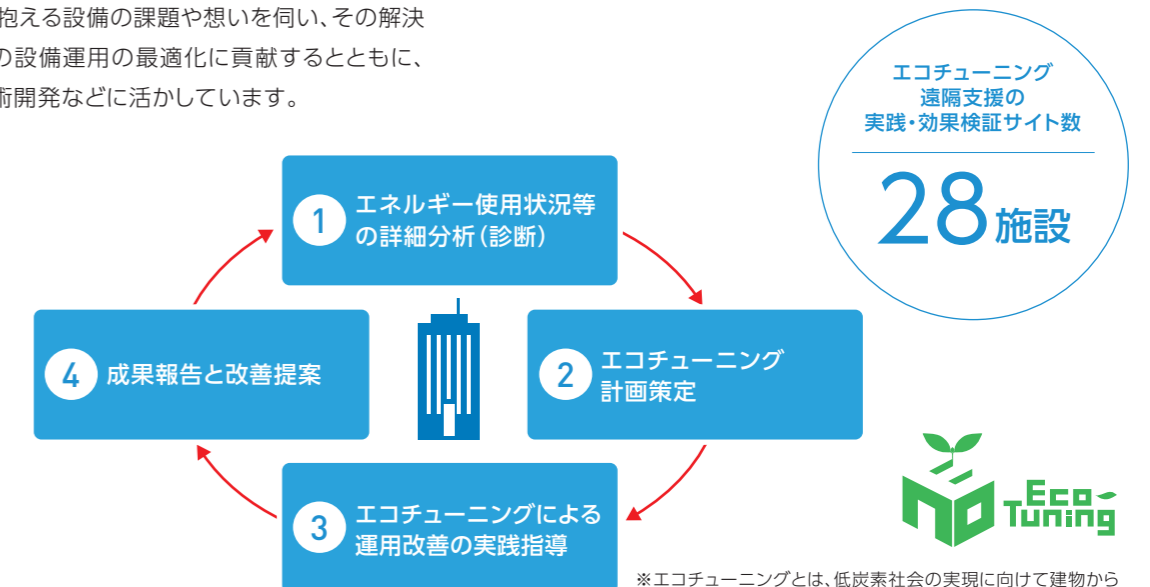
抱える設備の課題や想いを伺い、その解決
の設備運用の最適化に貢献するとともに、
術開発などに活かしています。

エコチューニング
遠隔支援の
実践・効果検証サイト数

28施設

1 エネルギー使用状況等の詳細分析（診断）

2 エコチューニング計画策定

3 エコチューニングによる運用改善の実践指導

4 成果報告と改善提案

Eco Tuning

※エコチューニングとは、低炭素社会の実現に向けて建物から